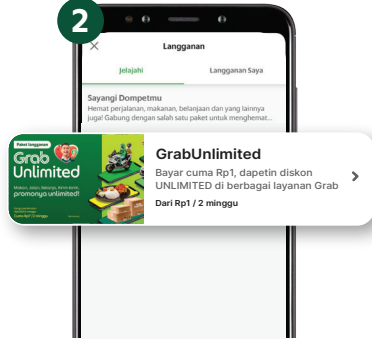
2

Langganan

Jelajahi

Langganan Saya

Sayangi Dompetmu

Hemat perjalanan, makanan, belanjaan dan yang lainnya juga! Gabung dengan salah satu paket untuk menghemat...

Paket langganan

Grab Unlimited

Makan, Jalan, Belanja, Kirim-kirim, promonya unlimited!

Cuma Rp1 / 2 minggu

GrabUnlimited

Bayar cuma Rp1, dapetin diskon UNLIMITED di berbagai layanan Grab

Dari Rp1 / 2 minggu